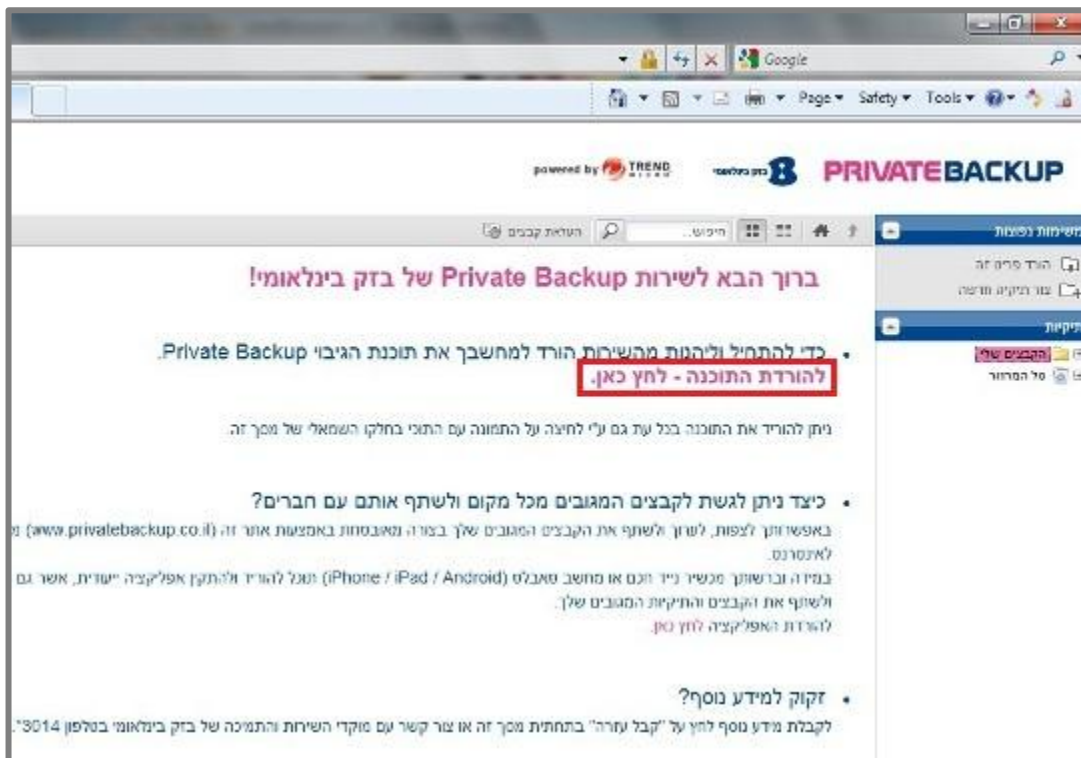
Google

Page ▾ Safety ▾ Tools ▾

powered by TREND MICRO

בזק בינלאומי

PRIVATEBACKUP

העלאת קבצים

חיפוש...

משימות נפוצות

הורד פריט זה

צור תיקיה חדשה

תיקיות

הקבצים שלי

סל המחזור

ברוך הבא לשירות Private Backup של בזק בינלאומי!

• כדי להתחיל וליהנות מהשירות הורד למחשבך את תוכנת הגיבוי Private Backup. להורדת התוכנה - לחץ כאן.

ניתן להוריד את התוכנה בכל עת גם ע"י לחיצה על התמונה עם התוכי בחלקו השמאלי של מסך זה.

• כיצד ניתן לגשת לקבצים המגובים מכל מקום ולשתף אותם עם חברים?

באפשרותך לצפות, לשרוך ולשתף את הקבצים המגובים שלך בצורה מאובטחת באמצעות אתר זה (www.privatebackup.co.il) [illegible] לאינטרנט.

במידה וברשותך מכשיר נייד חכם או מחשב טאבלט (iPhone / iPad / Android) תוכל להוריד ולהתקין אפליקציה ייעודית, אשר גם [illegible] ולשתף את הקבצים והתיקיות המגובים שלך.

להורדת האפליקציה לחץ כאן.

• זקוק למידע נוסף?

לקבלת מידע נוסף לחץ על "קבל עזרה" בתחתית מסך זה או צור קשר עם מוקדי השירות והתמיכה של בזק בינלאומי בטלפון 3014*.